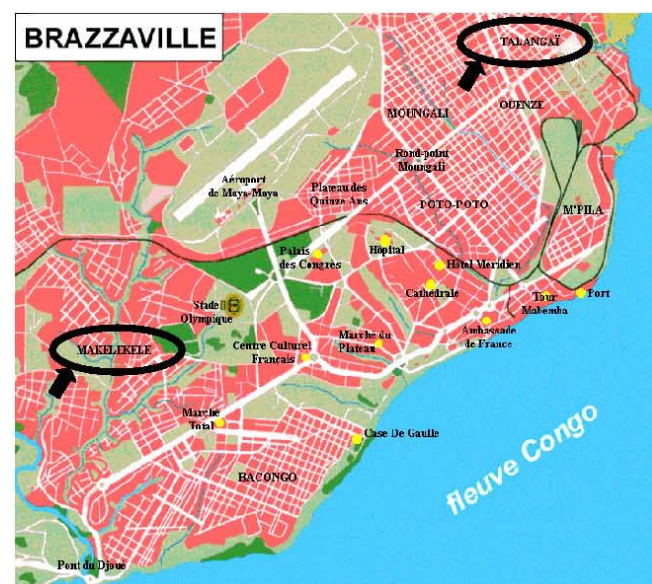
BRAZZAVILLE

TALANGAÏ

MOUNGALI

OUENZE

Rond-point Moungali

Aéroport de Maya-Maya

Plateau des Quinze Ans

POTO-POTO

M'PILA

Palais des Congrès

Hôpital

Hôtel Méridien

Stade Olympique

Cathédrale

Tour Mabemba

Fort

MAKELEKELE

Marché du Plateau

Centre Culturel Français

Ambassade de France

Marché Total

Case De Gaulle

BACONGO

fleuve Congo

Pont du Djoue